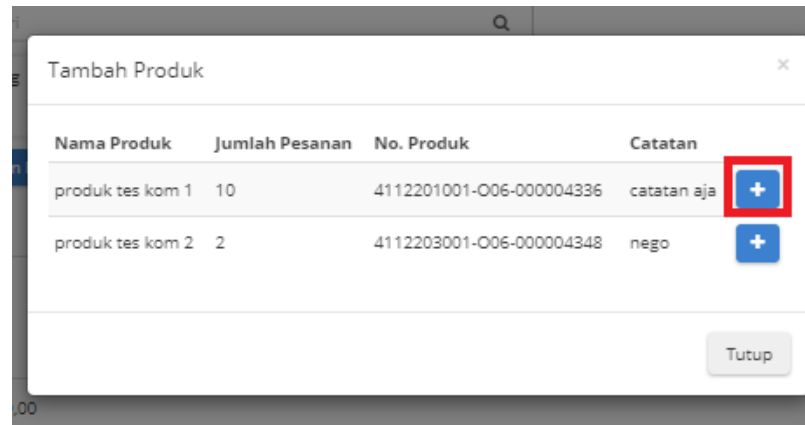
Tambah Produk

×

| Nama Produk | Jumlah Pesanan | No. Produk | Catatan | |
|---|---|---|---|---|
| produk tes kom 1 | 10 | 4112201001-O06-000004336 | catatan aja | + |
| produk tes kom 2 | 2 | 4112203001-O06-000004348 | nego | + |

Tutup

,00